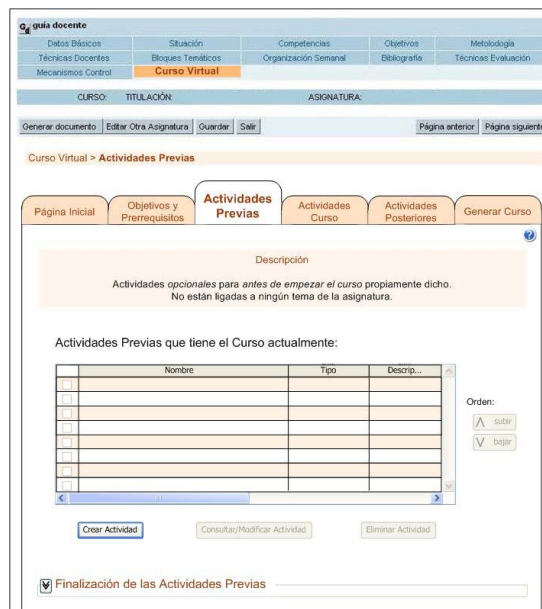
guía docente

Datos Básicos | Situación | Competencias | Objetivos | Metodología
Técnicas Docentes | Bloques Temáticos | Organización Semanal | Bibliografía | Técnicas Evaluación
Mecanismos Control | Curso Virtual

CURSO: TITULACIÓN: ASIGNATURA:

Generar documento | Editar Otra Asignatura | Guardar | Salir | Página anterior | Página siguiente

Curso Virtual > Actividades Previas

Página Inicial | Objetivos y Prerrequisitos | Actividades Previas | Actividades Curso | Actividades Posteriores | Generar Curso

Descripción

Actividades opcionales para antes de empezar el curso propiamente dicho. No están ligadas a ningún tema de la asignatura.

Actividades Previas que tiene el Curso actualmente:

| | Nombre | Tipo | Descrip... |
|---|---|---|---|
| | | | |
| | | | |
| | | | |
| | | | |
| | | | |
| | | | |
| | | | |

Orden:
subir
bajar

Crear Actividad | Consultar/Modificar Actividad | Eliminar Actividad

Finalización de las Actividades Previas